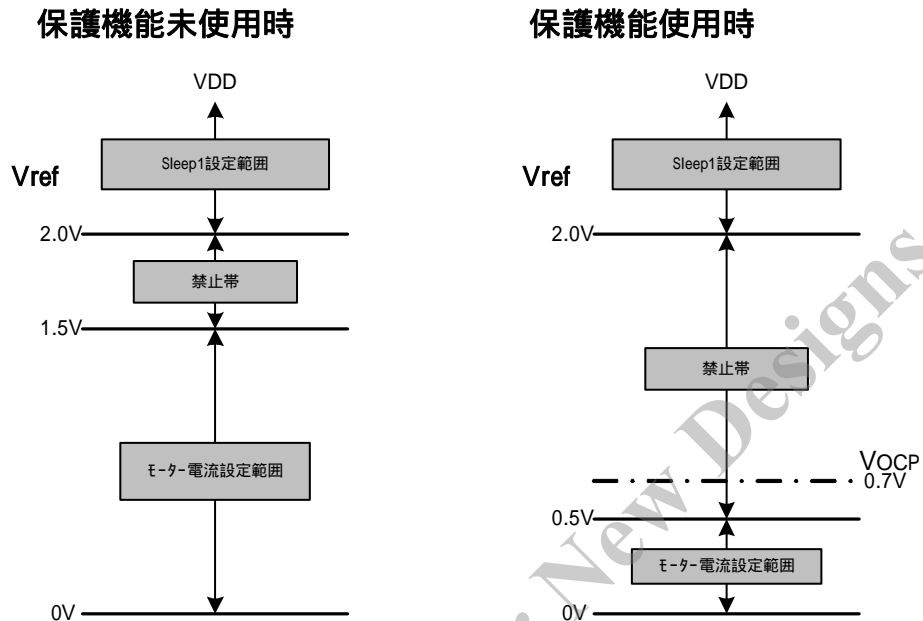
保護機能未使用時

VDD

Vref

Sleep1設定範囲

2.0V

禁止帯

1.5V

モーター電流設定範囲

0V

保護機能使用時

VDD

Vref

Sleep1設定範囲

2.0V

禁止帯

VOCP
0.7V

0.5V

モーター電流設定範囲

0V

New Designs